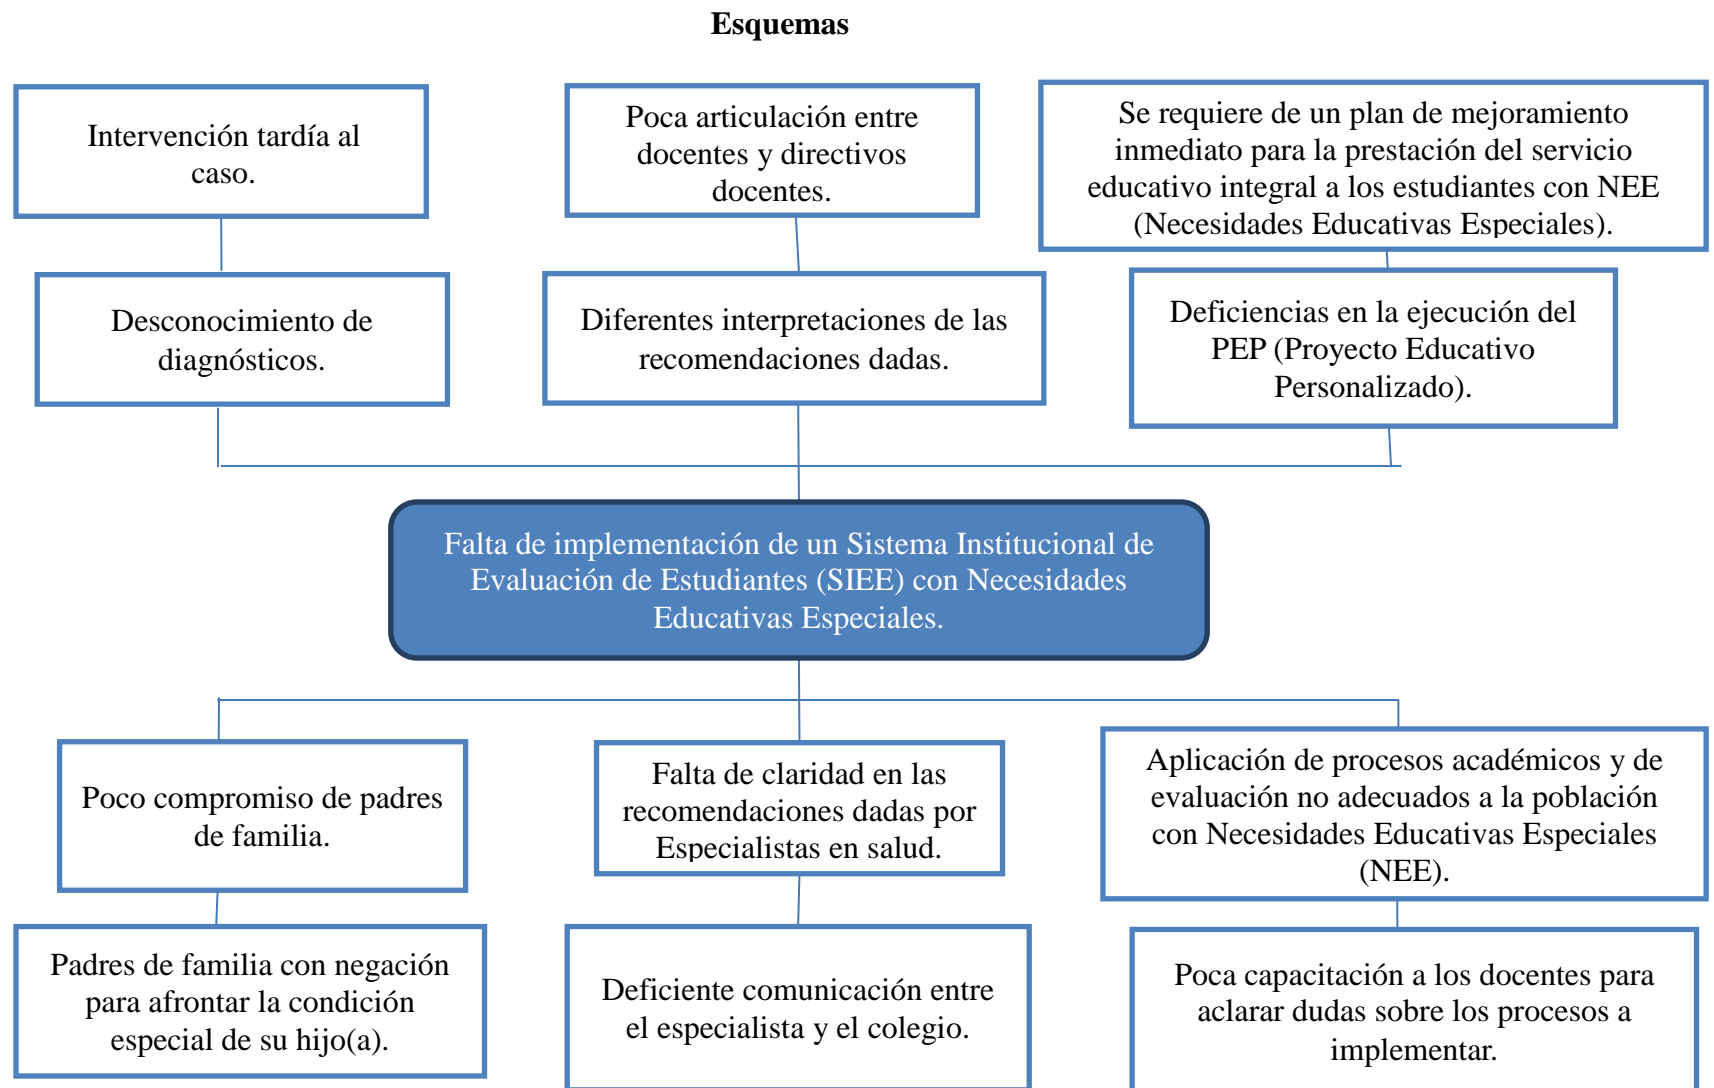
Esquemas

Intervención tardía al caso.

Poca articulación entre docentes y directivos docentes.

Se requiere de un plan de mejoramiento inmediato para la prestación del servicio educativo integral a los estudiantes con NEE (Necesidades Educativas Especiales).

Desconocimiento de diagnósticos.

Diferentes interpretaciones de las recomendaciones dadas.

Deficiencias en la ejecución del PEP (Proyecto Educativo Personalizado).

Falta de implementación de un Sistema Institucional de Evaluación de Estudiantes (SIEE) con Necesidades Educativas Especiales.

Poco compromiso de padres de familia.

Falta de claridad en las recomendaciones dadas por Especialistas en salud.

Aplicación de procesos académicos y de evaluación no adecuados a la población con Necesidades Educativas Especiales (NEE).

Padres de familia con negación para afrontar la condición especial de su hijo(a).

Deficiente comunicación entre el especialista y el colegio.

Poca capacitación a los docentes para aclarar dudas sobre los procesos a implementar.